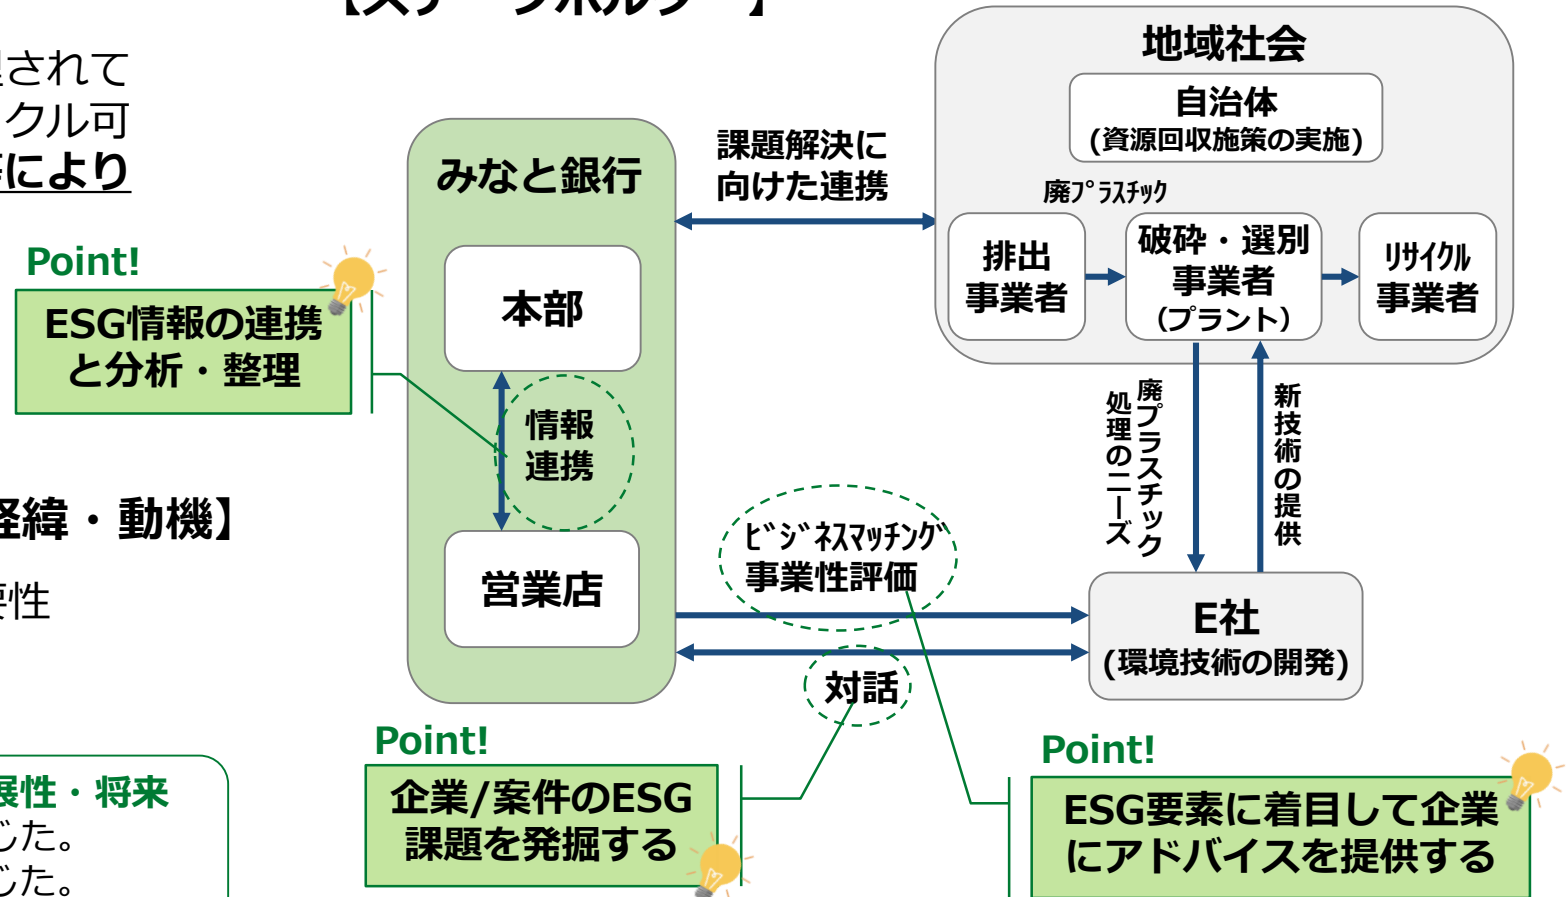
されて
クル可
により

Point!
ESG情報の連携と分析・整理

経緯・動機】

要性

展性・将来
した。
した。

みなと銀行
本部
情報連携
営業店

課題解決に向けた連携

地域社会
自治体
(資源回収施策の実施)
廃ﾌﾟﾗｽﾁｯｸ
排出事業者
破砕・選別事業者(プラント)
ﾘｻｲｸﾙ事業者

廃プラスチック処理のニーズ
新技術の提供

ﾋﾞｼﾞﾈｽﾏｯﾁﾝｸﾞ
事業性評価

対話

E社
(環境技術の開発)

Point!
企業/案件のESG課題を発掘する

Point!
ESG要素に着目して企業にアドバイスを提供する